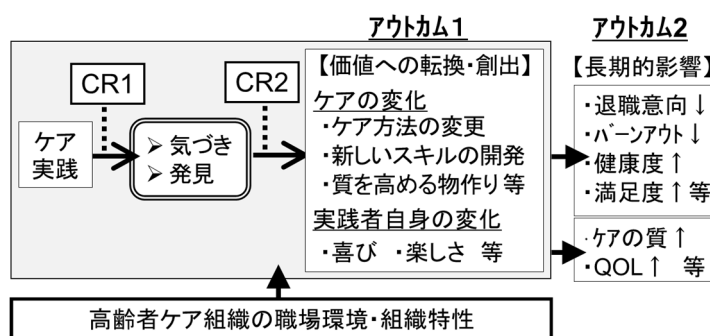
アウトカム1

アウトカム2

CR1

CR2

ケア実践

➢ 気づき
➢ 発見

【価値への転換・創出】

ケアの変化
・ケア方法の変更
・新しいスキルの開発
・質を高める物作り 等

実践者自身の変化
・喜び ・楽しさ 等

【長期的影響】

・退職意向↓
・バーンアウト↓
・健康度↑
・満足度↑等

・ケアの質↑
・QOL↑ 等

高齢者ケア組織の職場環境・組織特性